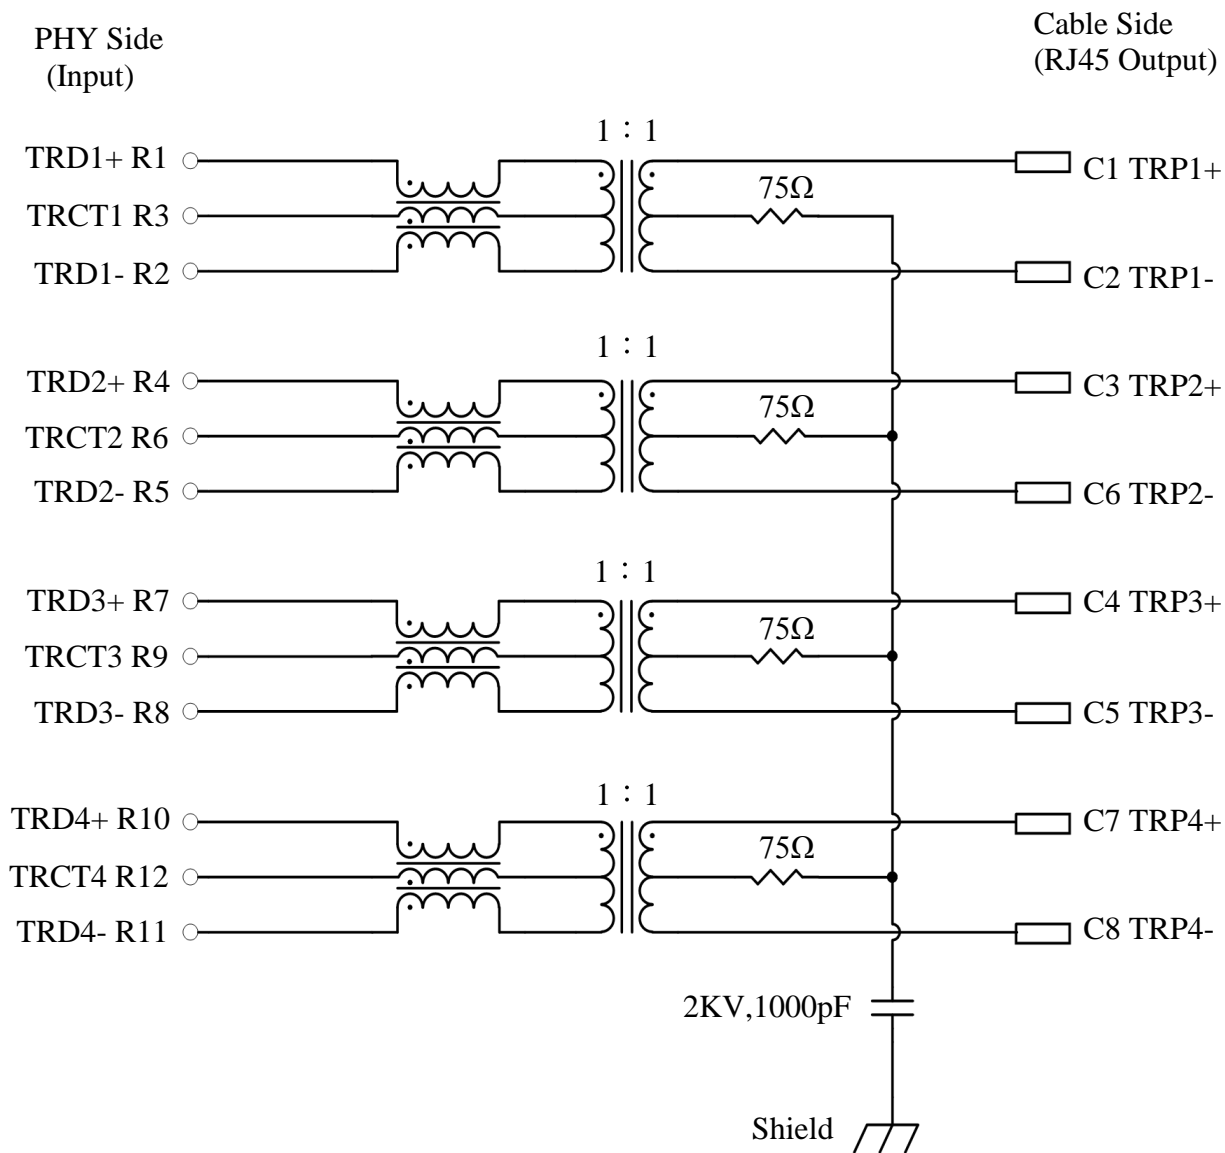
PHY Side
(Input)

Cable Side
(RJ45 Output)

1 : 1

TRD1+ R1
TRCT1 R3
TRD1- R2

75Ω

C1 TRP1+
C2 TRP1-

1 : 1

TRD2+ R4
TRCT2 R6
TRD2- R5

75Ω

C3 TRP2+
C6 TRP2-

1 : 1

TRD3+ R7
TRCT3 R9
TRD3- R8

75Ω

C4 TRP3+
C5 TRP3-

1 : 1

TRD4+ R10
TRCT4 R12
TRD4- R11

75Ω

C7 TRP4+
C8 TRP4-

2KV,1000pF

Shield